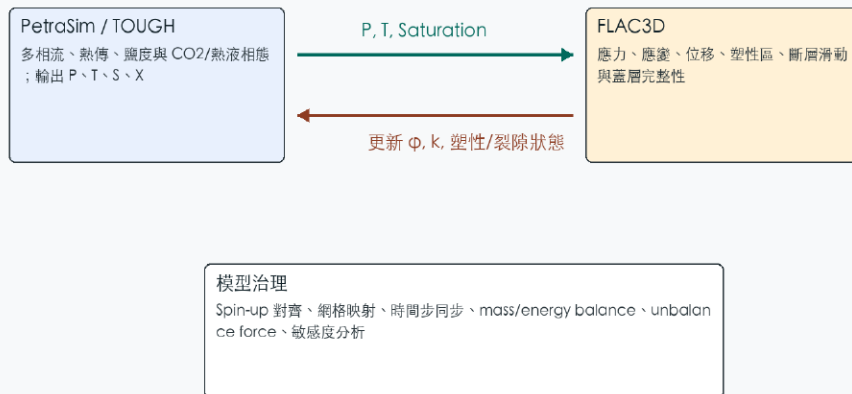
PetraSim / TOUGH
多相流、熱傳、鹽度與 CO2/熱液相態；輸出 P、T、S、X

P, T, Saturation

FLAC3D
應力、應變、位移、塑性區、斷層滑動與蓋層完整性

更新 φ, k, 塑性/裂隙狀態

模型治理
Spin-up 對齊、網格映射、時間步同步、mass/energy balance、unbalance force、敏感度分析